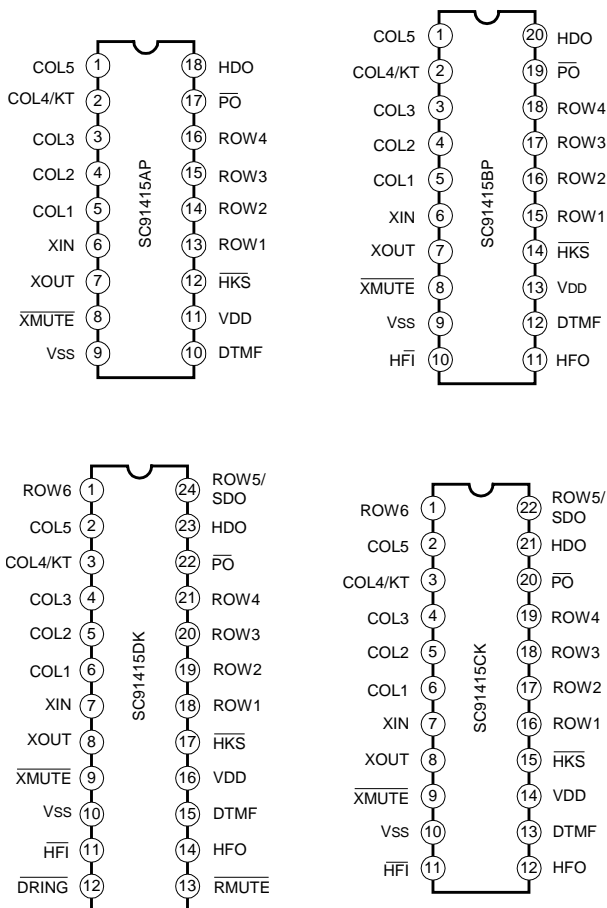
COL5 1 18 HDO
COL4/KT 2 17 $\overline{PO}$
COL3 3 16 ROW4
COL2 4 15 ROW3
COL1 5 14 ROW2
XIN 6 13 ROW1
XOUT 7 12 $\overline{HKS}$
$\overline{XMUTE}$ 8 11 VDD
VSS 9 10 DTMF
SC91415AP

COL5 1 20 HDO
COL4/KT 2 19 $\overline{PO}$
COL3 3 18 ROW4
COL2 4 17 ROW3
COL1 5 16 ROW2
XIN 6 15 ROW1
XOUT 7 14 $\overline{HKS}$
$\overline{XMUTE}$ 8 13 VDD
VSS 9 12 DTMF
H$\overline{FI}$ 10 11 HFO
SC91415BP

ROW6 1 24 ROW5/SDO
COL5 2 23 HDO
COL4/KT 3 22 $\overline{PO}$
COL3 4 21 ROW4
COL2 5 20 ROW3
COL1 6 19 ROW2
XIN 7 18 ROW1
XOUT 8 17 $\overline{HKS}$
$\overline{XMUTE}$ 9 16 VDD
VSS 10 15 DTMF
H$\overline{FI}$ 11 14 HFO
$\overline{DRING}$ 12 13 $\overline{RMUTE}$
SC91415DK

ROW6 1 22 ROW5/SDO
COL5 2 21 HDO
COL4/KT 3 20 $\overline{PO}$
COL3 4 19 ROW4
COL2 5 18 ROW3
COL1 6 17 ROW2
XIN 7 16 ROW1
XOUT 8 15 $\overline{HKS}$
$\overline{XMUTE}$ 9 14 VDD
VSS 10 13 DTMF
H$\overline{FI}$ 11 12 HFO
SC91415CK